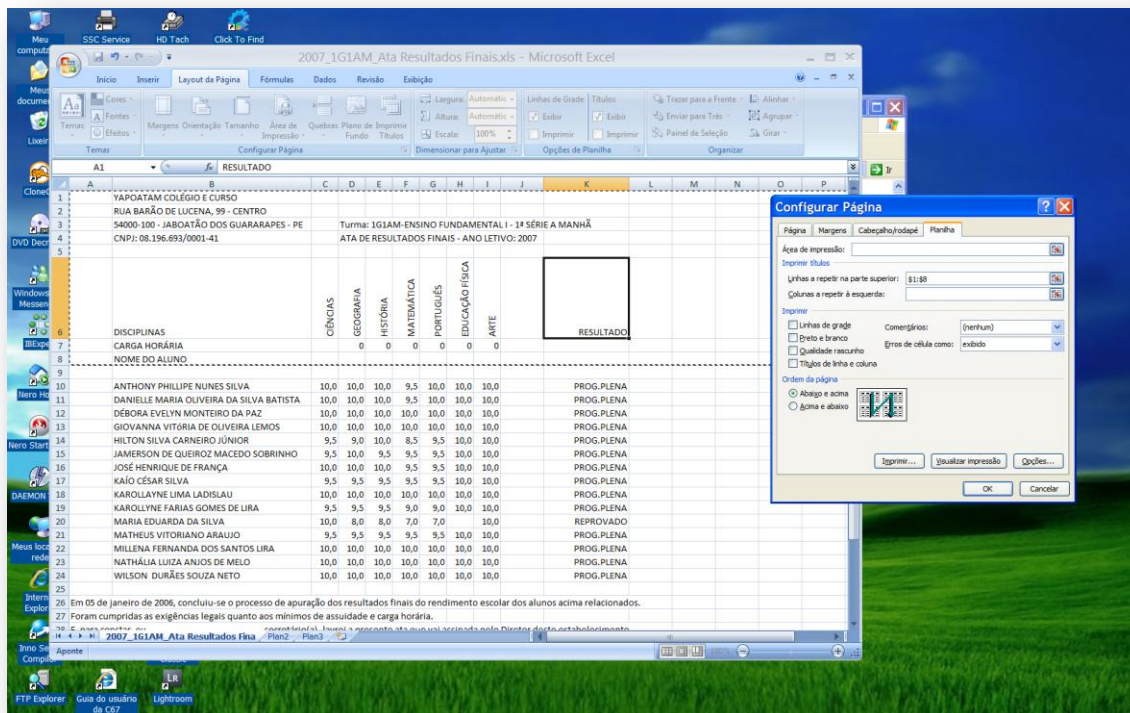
Meu computador
SSC Service
HD Tach
Click To Find
Meus documentos
Lixeira
CloneCD
DVD Decrypter
Windows Messenger
IBExpert
Nero Home
Nero StartSmart
DAEMON Tools
Meus locais de rede
Internet Explorer
Inno Setup Compiler
FTP Explorer
Guia do usuário da C67
Lightroom

2007_1G1AM_Ata Resultados Finais.xls - Microsoft Excel

Início | Inserir | Layout da Página | Fórmulas | Dados | Revisão | Exibição

Temas | Cores | Fontes | Efeitos | Margens | Orientação | Tamanho | Área de Impressão | Quebras | Plano de Fundo | Imprimir Títulos | Largura: Automático | Altura: Automático | Escala: 100% | Linhas de Grade | Exibir | Imprimir | Títulos | Exibir | Imprimir | Trazer para a Frente | Enviar para Trás | Painel de Seleção | Alinhar | Agrupar | Girar
Temas | Configurar Página | Dimensionar para Ajustar | Opções de Planilha | Organizar

A1 | RESULTADO

YAPOATAM COLÉGIO E CURSO
RUA BARÃO DE LUCENA, 99 - CENTRO
54000-100 - JABOATÃO DOS GUARARAPES - PE | Turma: 1G1AM-ENSINO FUNDAMENTAL I - 1ª SÉRIE A MANHÃ
CNPJ: 08.196.693/0001-41 | ATA DE RESULTADOS FINAIS - ANO LETIVO: 2007

| DISCIPLINAS | CIÊNCIAS | GEOGRAFIA | HISTÓRIA | MATEMÁTICA | PORTUGUÊS | EDUCAÇÃO FÍSICA | ARTE | RESULTADO |
|---|---|---|---|---|---|---|---|---|
| CARGA HORÁRIA | | 0 | 0 | 0 | 0 | 0 | 0 | |
| NOME DO ALUNO | | | | | | | | |
| ANTHONY PHILLIPE NUNES SILVA | 10,0 | 10,0 | 10,0 | 9,5 | 10,0 | 10,0 | 10,0 | PROG.PLENA |
| DANIELLE MARIA OLIVEIRA DA SILVA BATISTA | 10,0 | 10,0 | 10,0 | 9,5 | 10,0 | 10,0 | 10,0 | PROG.PLENA |
| DÉBORA EVELYN MONTEIRO DA PAZ | 10,0 | 10,0 | 10,0 | 10,0 | 10,0 | 10,0 | 10,0 | PROG.PLENA |
| GIOVANNA VITÓRIA DE OLIVEIRA LEMOS | 10,0 | 10,0 | 10,0 | 10,0 | 10,0 | 10,0 | 10,0 | PROG.PLENA |
| HILTON SILVA CARNEIRO JÚNIOR | 9,5 | 9,0 | 10,0 | 8,5 | 9,5 | 10,0 | 10,0 | PROG.PLENA |
| JAMERSON DE QUEIROZ MACEDO SOBRINHO | 9,5 | 10,0 | 9,5 | 9,5 | 9,5 | 10,0 | 10,0 | PROG.PLENA |
| JOSÉ HENRIQUE DE FRANÇA | 10,0 | 10,0 | 10,0 | 9,5 | 9,5 | 10,0 | 10,0 | PROG.PLENA |
| KAÍO CÉSAR SILVA | 9,5 | 9,5 | 9,5 | 9,5 | 9,5 | 10,0 | 10,0 | PROG.PLENA |
| KAROLLAYNE LIMA LADISLAU | 10,0 | 10,0 | 10,0 | 10,0 | 10,0 | 10,0 | 10,0 | PROG.PLENA |
| KAROLLYNE FARIAS GOMES DE LIRA | 9,5 | 9,5 | 9,5 | 9,0 | 9,5 | 10,0 | 10,0 | PROG.PLENA |
| MARIA EDUARDA DA SILVA | 10,0 | 8,0 | 8,0 | 7,0 | 7,0 | | 10,0 | REPROVADO |
| MATHEUS VITORIANO ARAUJO | 9,5 | 9,5 | 9,5 | 9,5 | 9,5 | 10,0 | 10,0 | PROG.PLENA |
| MILLENA FERNANDA DOS SANTOS LIRA | 10,0 | 10,0 | 10,0 | 10,0 | 10,0 | 10,0 | 10,0 | PROG.PLENA |
| NATHÁLIA LUIZA ANJOS DE MELO | 10,0 | 10,0 | 10,0 | 10,0 | 10,0 | 10,0 | 10,0 | PROG.PLENA |
| WILSON DURÃES SOUZA NETO | 10,0 | 10,0 | 10,0 | 10,0 | 10,0 | 10,0 | 10,0 | PROG.PLENA |

Em 05 de janeiro de 2006, concluiu-se o processo de apuração dos resultados finais do rendimento escolar dos alunos acima relacionados.
Foram cumpridas as exigências legais quanto aos mínimos de assuidade e carga horária.
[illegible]

2007_1G1AM_Ata Resultados Fina | Plan2 | Plan3
Aponte

Configurar Página
Página | Margens | Cabeçalho/rodapé | Planilha
Área de impressão:
Imprimir títulos
Linhas a repetir na parte superior: $1:$8
Colunas a repetir à esquerda:
Imprimir
Linhas de grade
Preto e branco
Qualidade rascunho
Títulos de linha e coluna
Comentários: (nenhum)
Erros de célula como: exibido
Ordem da página
Abaixo e acima
Acima e abaixo
Imprimir... | Visualizar impressão | Opções...
OK | Cancelar